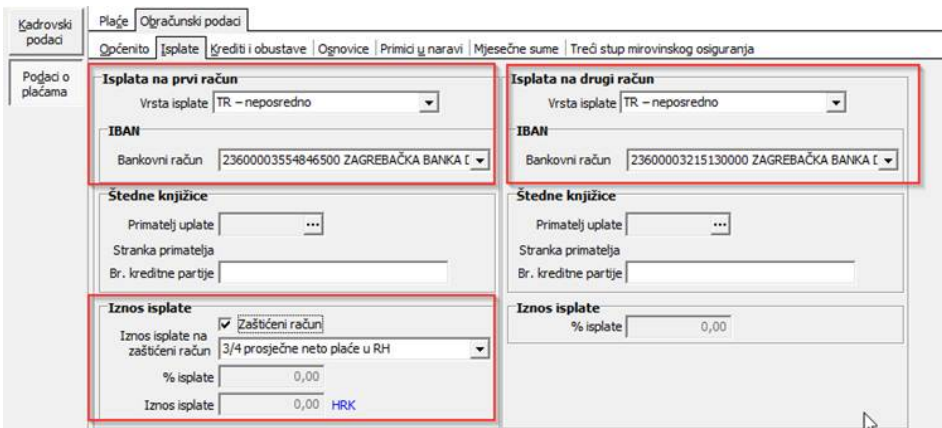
Kadrovski podaci

Podaci o plaćama

Plaće | Obračunski podaci

Općenito | Isplate | Krediti i obustave | Osnovice | Primici u naravi | Mjesečne sume | Treći stup mirovinskog osiguranja

Isplata na prvi račun

Vrsta isplate TR – neposredno

IBAN

Bankovni račun 2360000355484650 ZAGREBAČKA BANKA D

Štedne knjižice

Primatelj uplate ...

Stranka primatelja

Br. kreditne partije

Iznos isplate

Zaštićeni račun

Iznos isplate na zaštićeni račun 3/4 prosječne neto plaće u RH

% isplate 0,00

Iznos isplate 0,00 HRK

Isplata na drugi račun

Vrsta isplate TR – neposredno

IBAN

Bankovni račun 2360000321513000 ZAGREBAČKA BANKA D

Štedne knjižice

Primatelj uplate ...

Stranka primatelja

Br. kreditne partije

Iznos isplate

% isplate 0,00